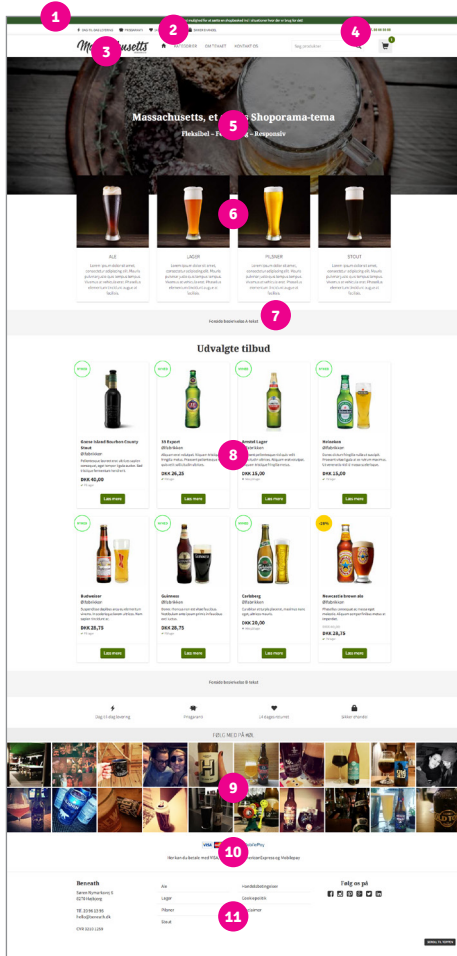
1
2
4
3
Massachusetts, et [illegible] Shoporama-tema
5
Fleksibel – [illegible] – Responsiv
6
ALE
LAGER
PILSNER
STOUT
7
Forside beskrivelse A tekst
Udvalgte tilbud
8
Goose Island Bourbon County Stout
DKK 40,00
Læs mere
DKK 26,25
Læs mere
DKK 15,00
Læs mere
DKK 15,00
Læs mere
Budweiser
DKK 28,75
Læs mere
Guinness
DKK 28,75
Læs mere
Carlsberg
DKK 20,00
Læs mere
Newcastle brown ale
DKK 28,75
Læs mere
Forside beskrivelse B tekst
FØLG MED PÅ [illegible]
9
10
11
Bennath
Følg os på
Ale
Lager
Pilsner
Stout